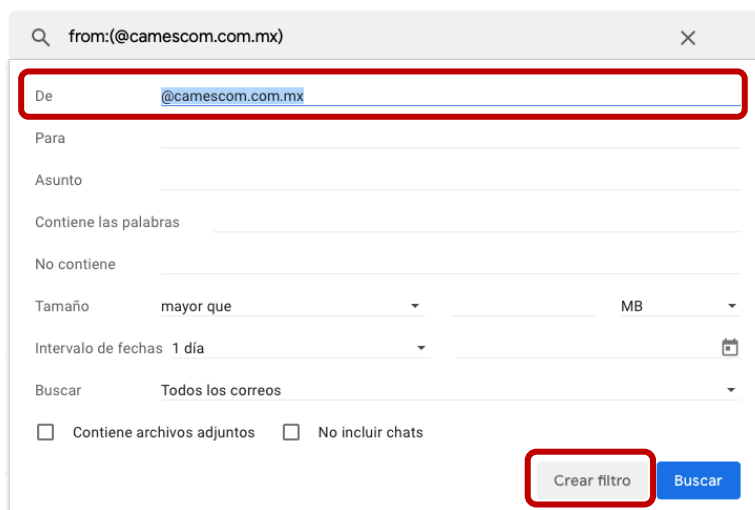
from:(@camescom.com.mx)

De @camescom.com.mx

Para

Asunto

Contiene las palabras

No contiene

Tamaño mayor que MB

Intervalo de fechas 1 día

Buscar Todos los correos

Contiene archivos adjuntos

No incluir chats

Crear filtro

Buscar